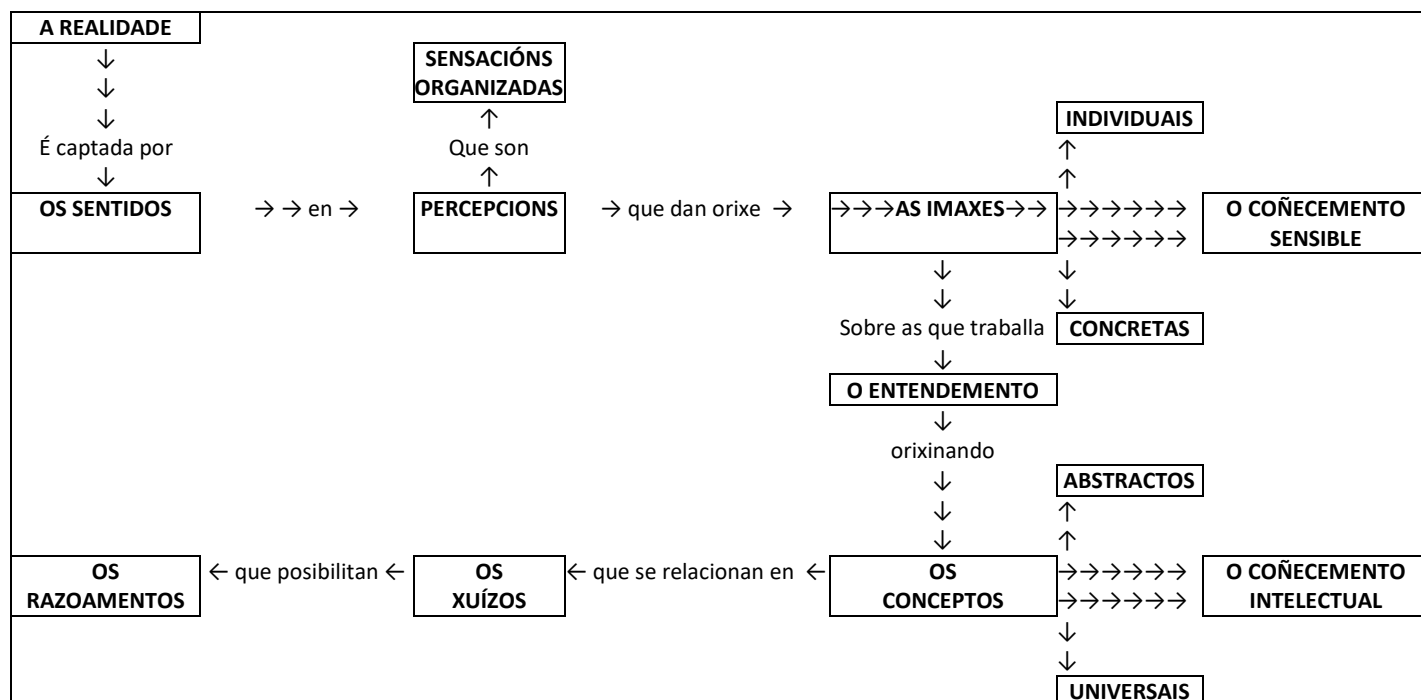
A REALIDADE
↓
↓
↓
É captada por
↓
OS SENTIDOS → → en → PERCEPCIONS → que dan orixe → →→→AS IMAXES→→ →→→→→→ O COÑECEMENTO SENSIBLE

SENSACIÓNS ORGANIZADAS
↑
Que son
↑
PERCEPCIONS

INDIVIDUAIS
↑
↑
AS IMAXES
↓
↓
CONCRETAS

AS IMAXES
↓
↓
Sobre as que traballa
↓
O ENTENDEMENTO
↓
orixinando
↓
↓
↓
OS CONCEPTOS

ABSTRACTOS
↑
↑
OS CONCEPTOS →→→→→→ O COÑECEMENTO INTELECTUAL
↓
↓
UNIVERSAIS

OS RAZOAMENTOS ← que posibilitan ← OS XUÍZOS ← que se relacionan en ← OS CONCEPTOS